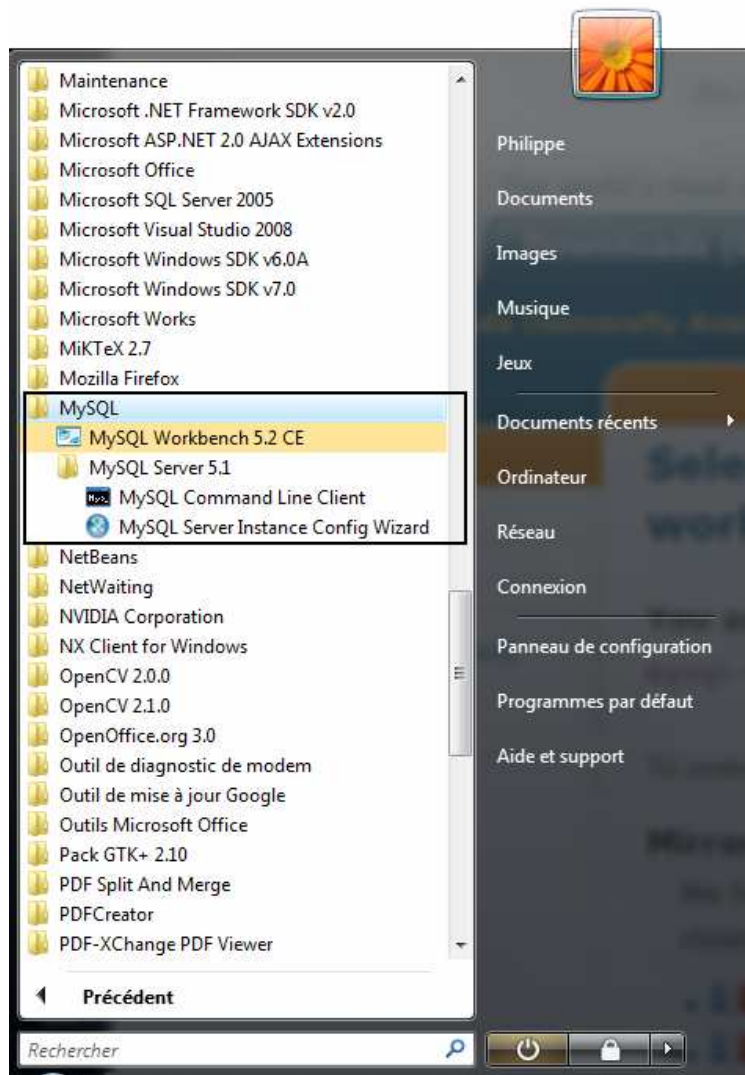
Maintenance
Microsoft .NET Framework SDK v2.0
Microsoft ASP.NET 2.0 AJAX Extensions
Microsoft Office
Microsoft SQL Server 2005
Microsoft Visual Studio 2008
Microsoft Windows SDK v6.0A
Microsoft Windows SDK v7.0
Microsoft Works
MiKTeX 2.7
Mozilla Firefox
MySQL
MySQL Workbench 5.2 CE
MySQL Server 5.1
MySQL Command Line Client
MySQL Server Instance Config Wizard
NetBeans
NetWaiting
NVIDIA Corporation
NX Client for Windows
OpenCV 2.0.0
OpenCV 2.1.0
OpenOffice.org 3.0
Outil de diagnostic de modem
Outil de mise à jour Google
Outils Microsoft Office
Pack GTK+ 2.10
PDF Split And Merge
PDFCreator
PDF-XChange PDF Viewer
Précédent
Rechercher

Philippe
Documents
Images
Musique
Jeux
Documents récents
Ordinateur
Réseau
Connexion
Panneau de configuration
Programmes par défaut
Aide et support